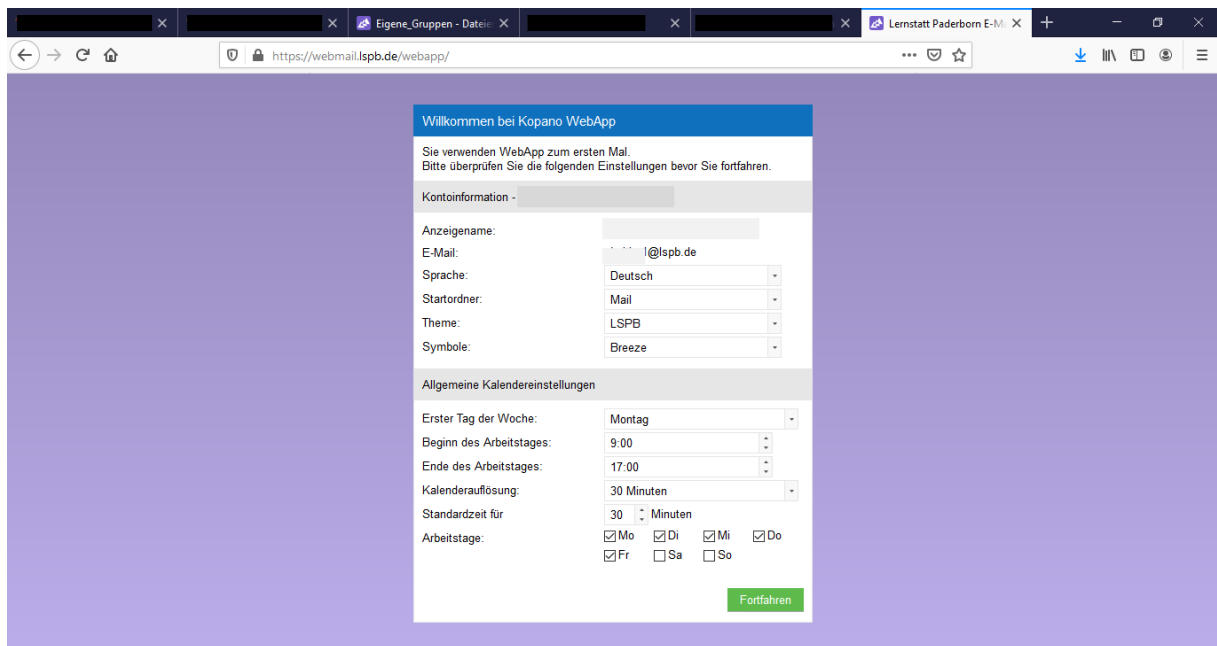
Eigene_Gruppen - Datei
Lernstatt Paderborn E-M
https://webmail.lspb.de/webapp/

Willkommen bei Kopano WebApp

Sie verwenden WebApp zum ersten Mal.
Bitte überprüfen Sie die folgenden Einstellungen bevor Sie fortfahren.

Kontoinformation -

Anzeigename:
E-Mail: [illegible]@lspb.de
Sprache: Deutsch
Startordner: Mail
Theme: LSPB
Symbole: Breeze

Allgemeine Kalendereinstellungen

Erster Tag der Woche: Montag
Beginn des Arbeitstages: 9:00
Ende des Arbeitstages: 17:00
Kalenderauflösung: 30 Minuten
Standardzeit für 30 Minuten
Arbeitstage: Mo Di Mi Do Fr Sa So

Fortfahren